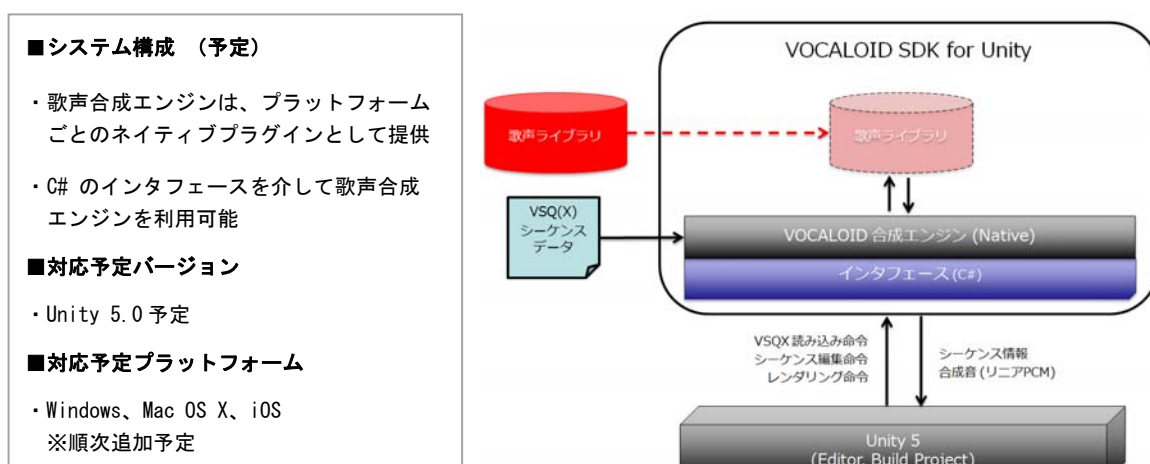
■システム構成 （予定）

・歌声合成エンジンは、プラットフォームごとのネイティブプラグインとして提供

・C# のインタフェースを介して歌声合成エンジンを利用可能

■対応予定バージョン

・Unity 5.0 予定

■対応予定プラットフォーム

・Windows、Mac OS X、iOS
※順次追加予定

VOCALOID SDK for Unity

歌声ライブラリ

歌声ライブラリ

VSQ(X)
シーケンス
データ

VOCALOID 合成エンジン (Native)

インタフェース(C#)

VSQX 読み込み命令
シーケンス編集命令
レンダリング命令

シーケンス情報
合成音 (リニアPCM)

Unity 5
(Editor, Build Project)